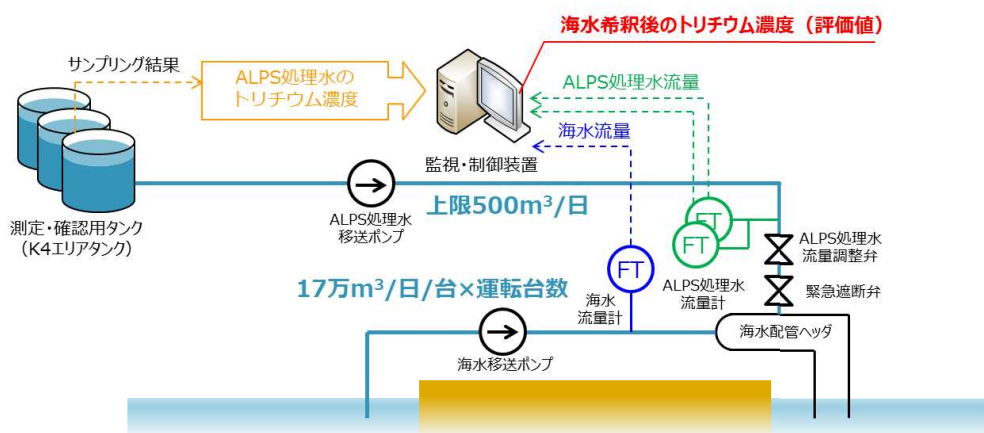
海水希釈後のトリチウム濃度（評価値）

サンプリング結果

ALPS処理水のトリチウム濃度

ALPS処理水流量

海水流量

監視・制御装置

測定・確認用タンク（K4エリアタンク）

ALPS処理水移送ポンプ

上限500m$^3$/日

FT

FT

ALPS処理水流量調整弁

緊急遮断弁

FT

17万m$^3$/日/台×運転台数

海水流量計

ALPS処理水流量計

海水配管ヘッダ

海水移送ポンプ